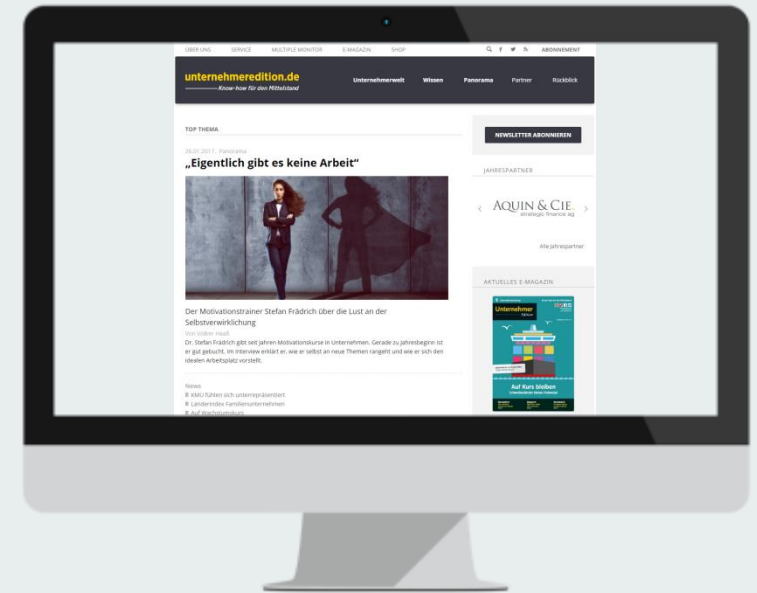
ÜBER UNS SERVICE MULTIPLE MONITOR E-MAGAZIN SHOP ABONNEMENT

unternehmeredition.de
Know-how für den Mittelstand

Unternehmerwelt Wissen Panorama Partner Rückblick

TOP THEMA

26.01.2017, Panorama
„Eigentlich gibt es keine Arbeit“

Der Motivationstrainer Stefan Frädrich über die Lust an der Selbstverwirklichung
Von Volker Heuß
Dr. Stefan Frädrich gibt seit Jahren Motivationskurse in Unternehmen. Gerade zu Jahresbeginn ist er gut gebucht. Im Interview erklärt er, wie er selbst an neue Themen rangeht und wie er sich den idealen Arbeitsplatz vorstellt.

News
KMU fühlen sich unterrepräsentiert
Länderindex Familienunternehmen
Auf Wachstumskurs

NEWSLETTER ABONNIEREN

JAHRESPARTNER

AQUIN & CIE.
strategic finance ag

Alle Jahrespartner

AKTUELLES E-MAGAZIN

Unternehmer
Auf Kurs bleiben
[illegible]